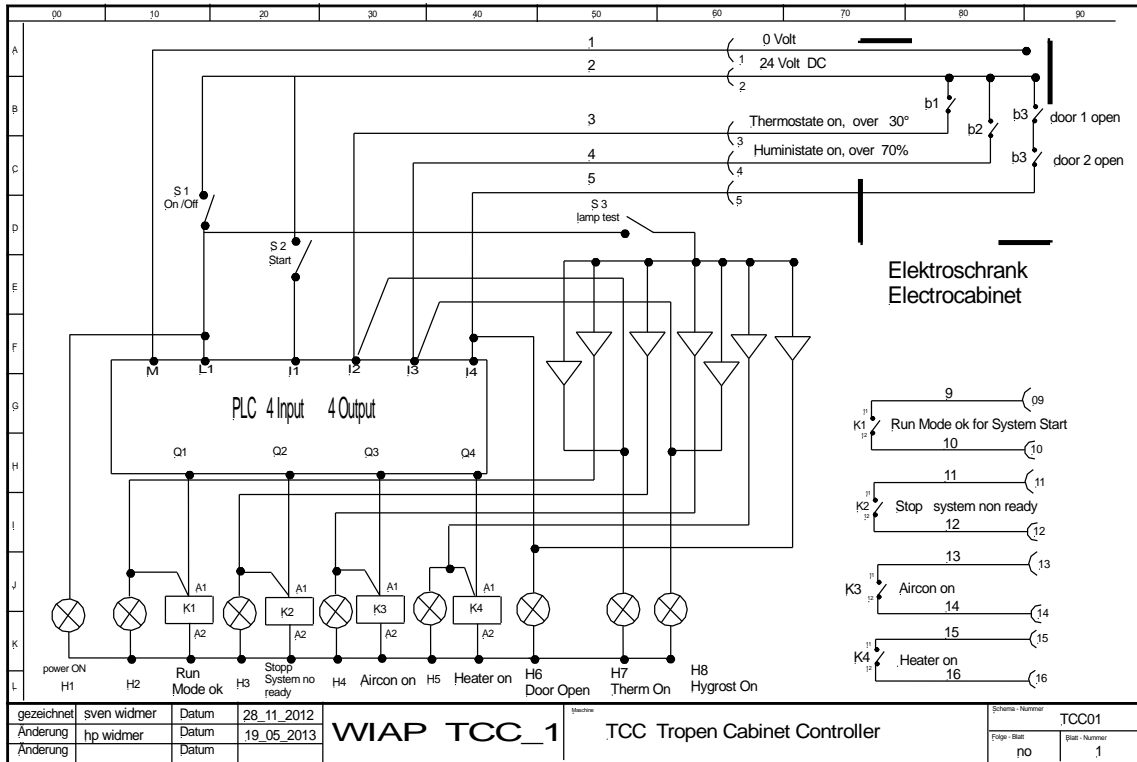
00 10 20 30 40 50 60 70 80 90

A B C D E F G H I J K L

1
0 Volt
2
1
24 Volt DC
2
b1
3
Thermostate on, over 30°
3
b2
b3 door 1 open
4
Huministate on, over 70%
4
b3 door 2 open
5
5
S 1
On /Off
S 3
lamp test
S 2
Start

Elektroschrank
Electrocabinet

M L1 I1 I2 I3 I4

PLC 4 Input 4 Output

Q1 Q2 Q3 Q4

9
09
K1
Run Mode ok for System Start
10
10
11
11
K2
Stop system non ready
12
12
13
13
K3
Aircon on
14
14
15
15
K4
Heater on
16
16

A1
K1
A2
A1
K2
A2
A1
K3
A2
A1
K4
A2

power ON
H1
H2
Run Mode ok
H3
Stopp System no ready
H4
Aircon on
H5
Heater on
H6
Door Open
H7
Therm On
H8
Hygrost On

| gezeichnet | sven widmer | Datum | 28_11_2012 |
|---|---|---|---|
| Änderung | hp widmer | Datum | 19_05_2013 |
| Änderung | | Datum | |

WIAP TCC_1

Maschine

TCC Tropen Cabinet Controller

Schema - Nummer
TCC01
Folge - Blatt
no
Blatt - Nummer
1